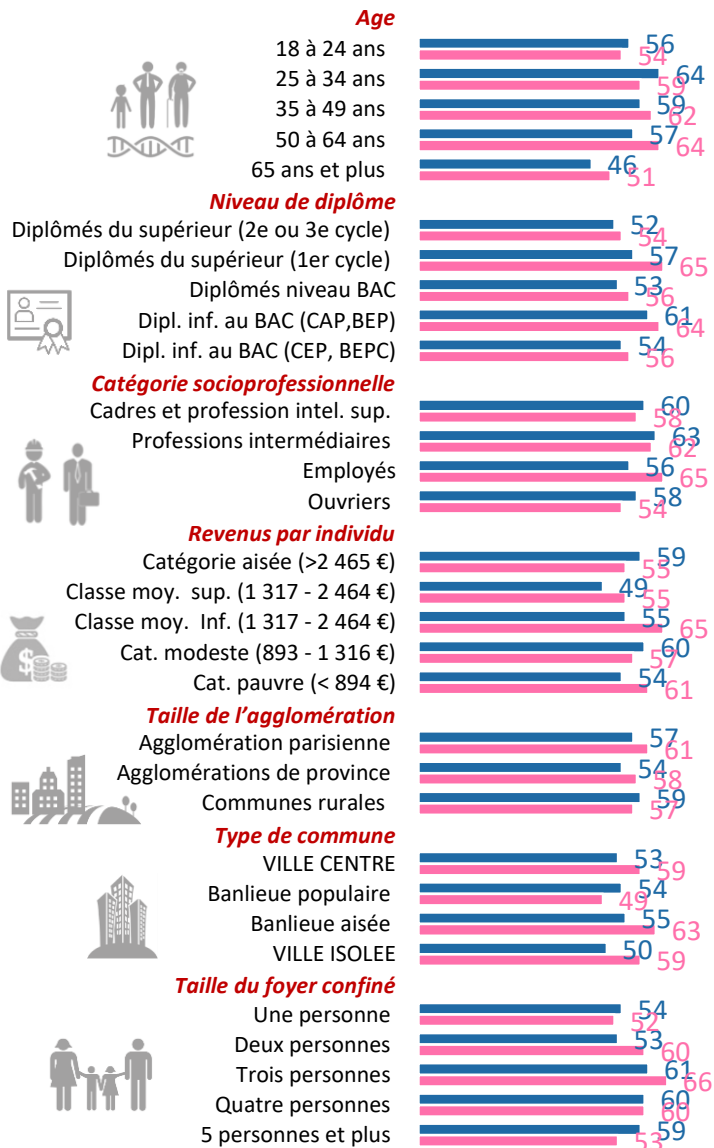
Age

18 à 24 ans 56 54
25 à 34 ans 64 59
35 à 49 ans 59 62
50 à 64 ans 57 64
65 ans et plus 46 51

Niveau de diplôme

Diplômés du supérieur (2e ou 3e cycle) 52 54
Diplômés du supérieur (1er cycle) 57 65
Diplômés niveau BAC 53 56
Dipl. inf. au BAC (CAP,BEP) 61 64
Dipl. inf. au BAC (CEP, BEPC) 54 56

Catégorie socioprofessionnelle

Cadres et profession intel. sup. 60 58
Professions intermédiaires 63 62
Employés 56 65
Ouvriers 58 54

Revenus par individu

Catégorie aisée (>2 465 €) 59 55
Classe moy. sup. (1 317 - 2 464 €) 49 55
Classe moy. Inf. (1 317 - 2 464 €) 55 65
Cat. modeste (893 - 1 316 €) 60 57
Cat. pauvre (< 894 €) 54 61

Taille de l'agglomération

Agglomération parisienne 57 61
Agglomérations de province 54 58
Communes rurales 59 57

Type de commune

VILLE CENTRE 53 59
Banlieue populaire 54 49
Banlieue aisée 55 63
VILLE ISOLEE 50 59

Taille du foyer confiné

Une personne 54 52
Deux personnes 53 60
Trois personnes 61 66
Quatre personnes 60 60
5 personnes et plus 59 53